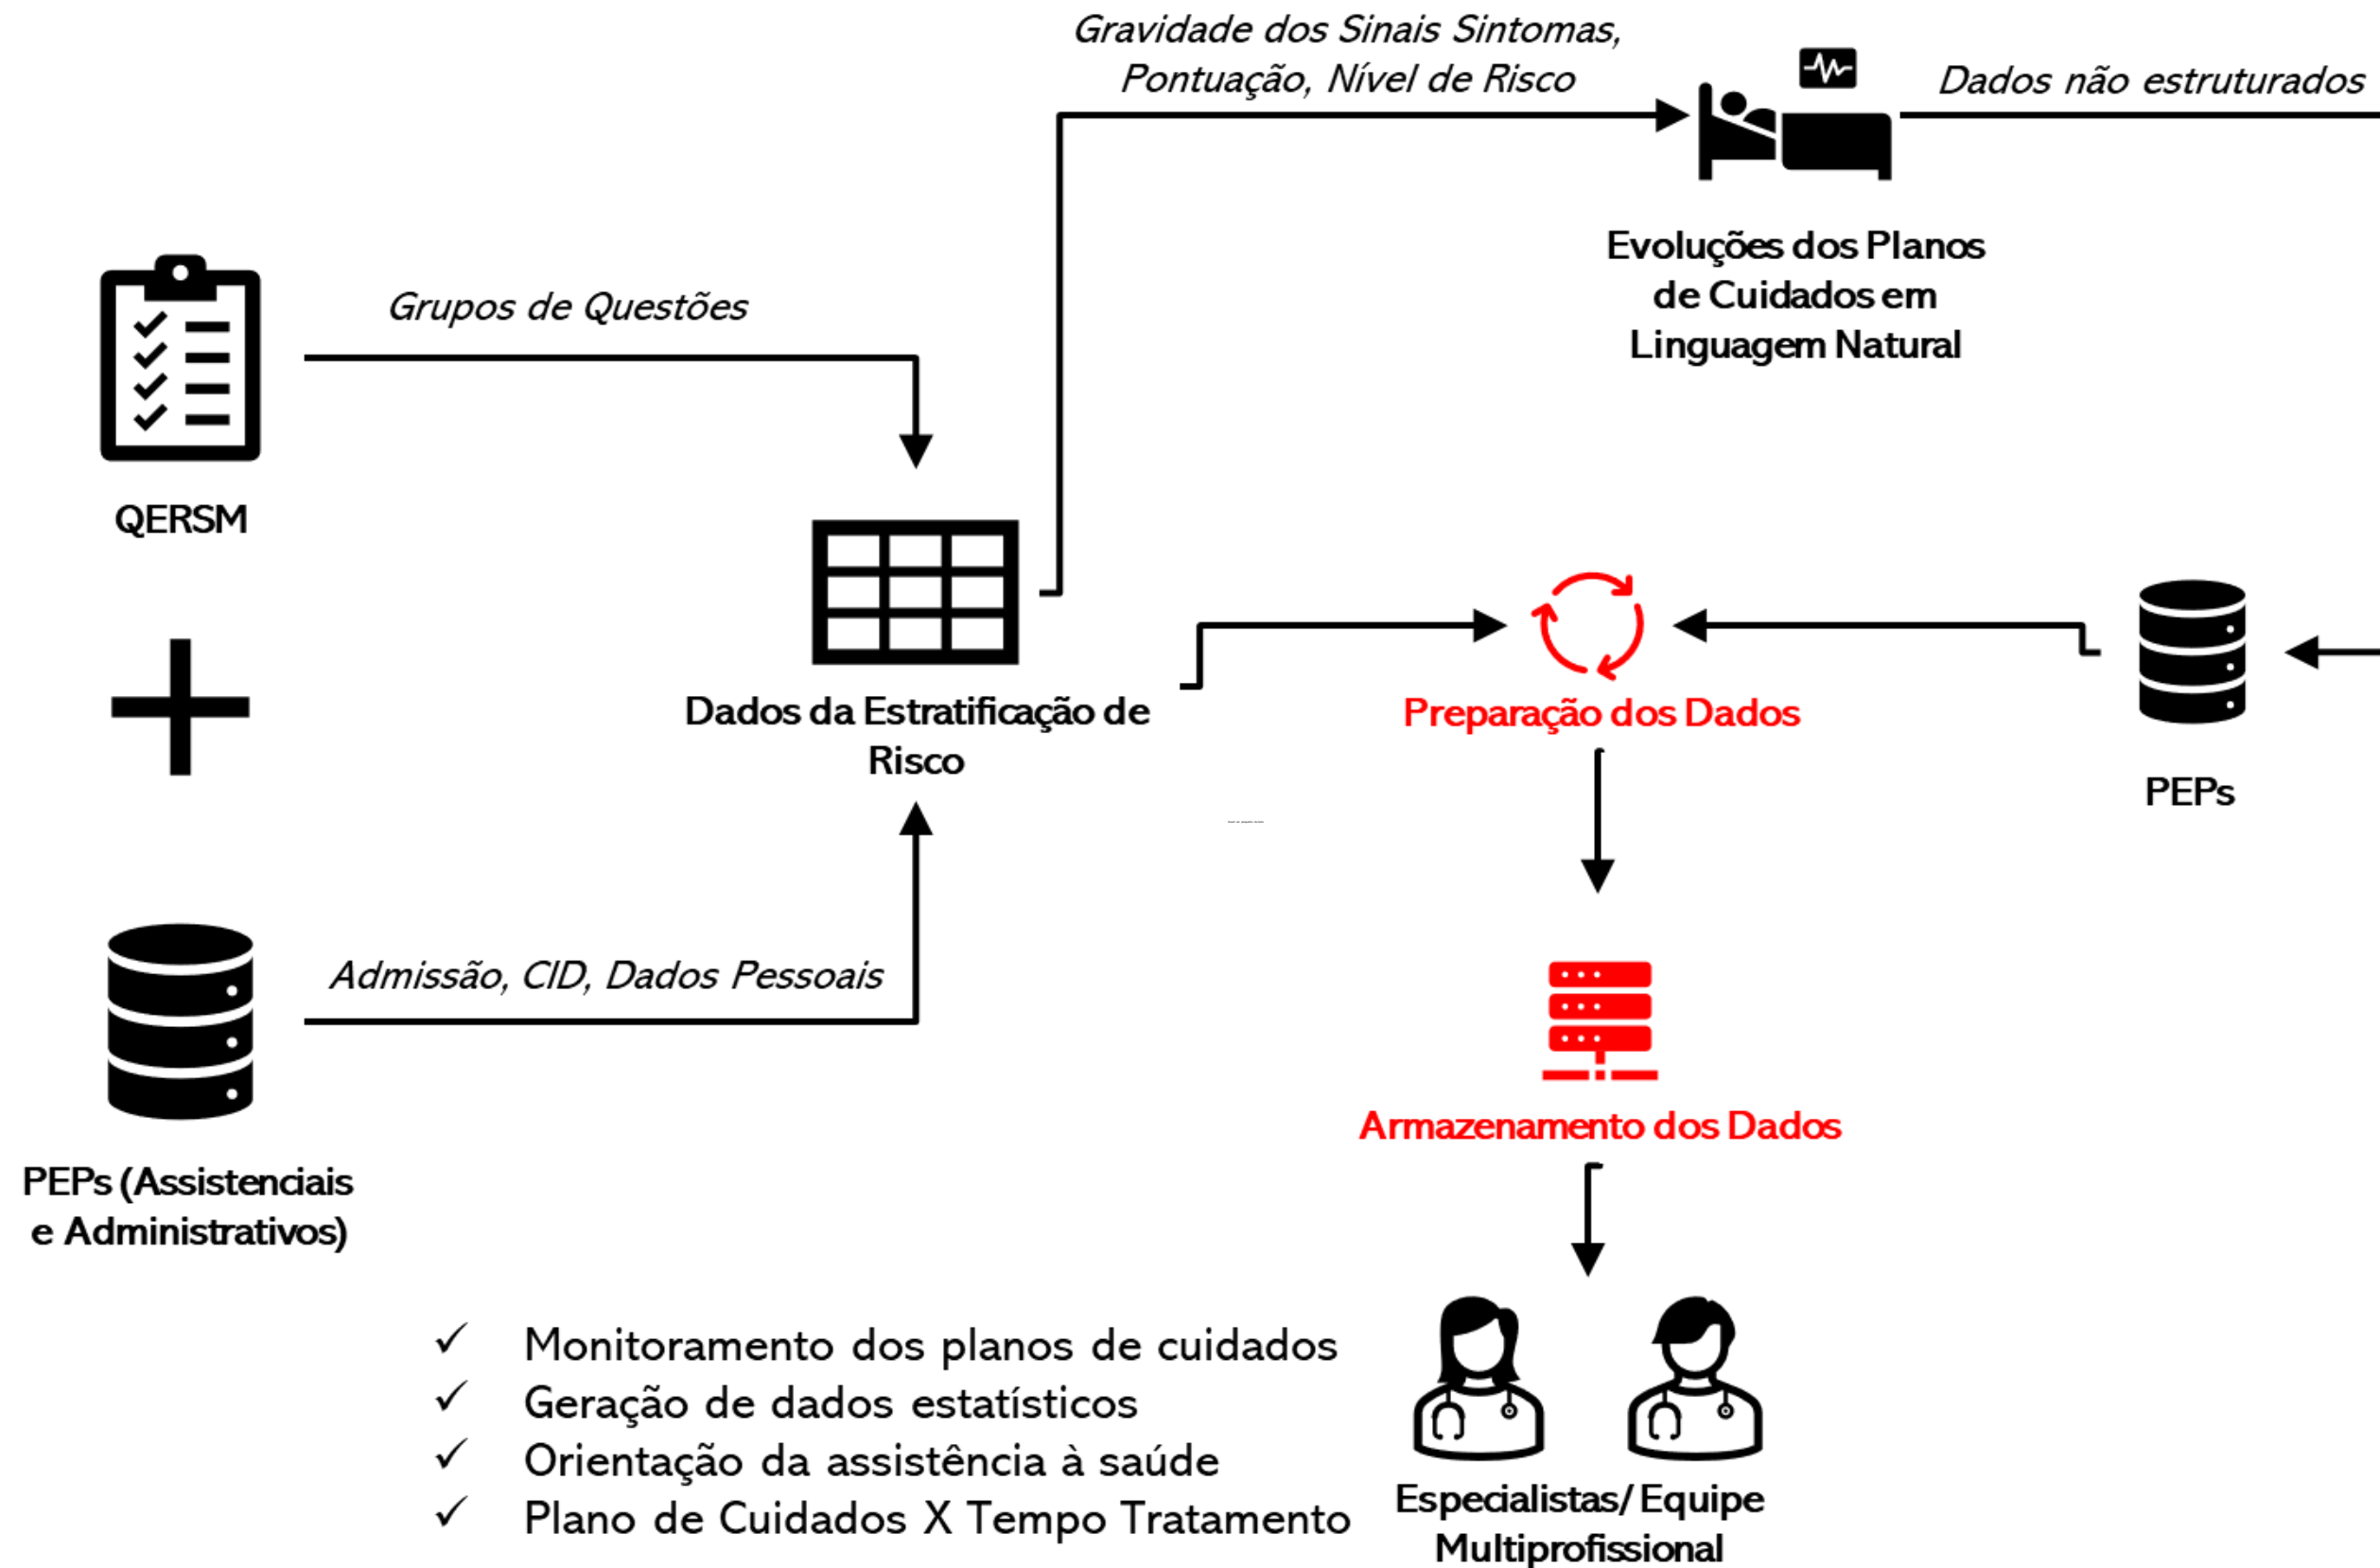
Gravidade dos Sinais Sintomas, Pontuação, Nível de Risco

Dados não estruturados

Evoluções dos Planos de Cuidados em Linguagem Natural

Grupos de Questões

QERSM

Dados da Estratificação de Risco

Preparação dos Dados

PEPs

Admissão, CID, Dados Pessoais

Armazenamento dos Dados

PEPs (Assistenciais e Administrativos)

✓ Monitoramento dos planos de cuidados
✓ Geração de dados estatísticos
✓ Orientação da assistência à saúde
✓ Plano de Cuidados X Tempo Tratamento

Especialistas/ Equipe Multiprofissional